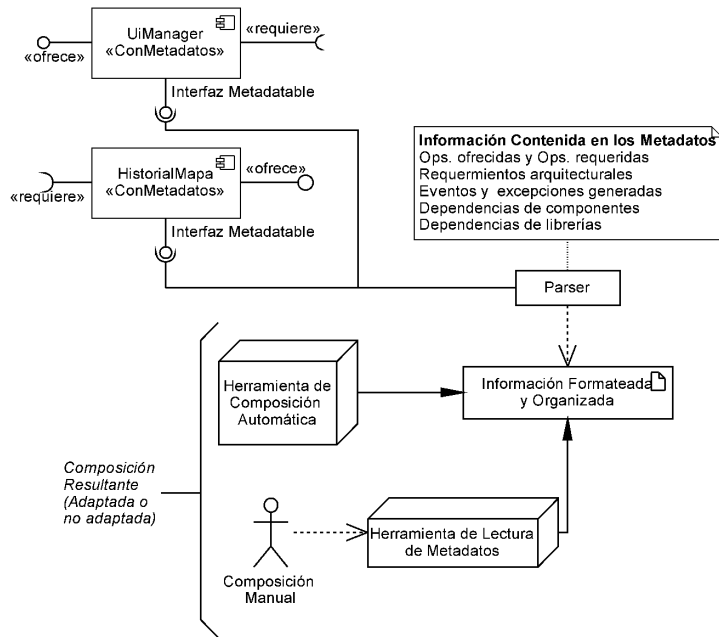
UiManager
«ConMetadatos»

«ofrece»

«requiere»

Interfaz Metadatable

HistorialMapa
«ConMetadatos»

«requiere»

«ofrece»

Interfaz Metadatable

Información Contenida en los Metadatos
Ops. ofrecidas y Ops. requeridas
Requermientos arquitecturales
Eventos y excepciones generadas
Dependencias de componentes
Dependencias de librerías

Parser

Herramienta de Composición Automática

Información Formateada y Organizada

Composición Resultante (Adaptada o no adaptada)

Herramienta de Lectura de Metadatos

Composición Manual